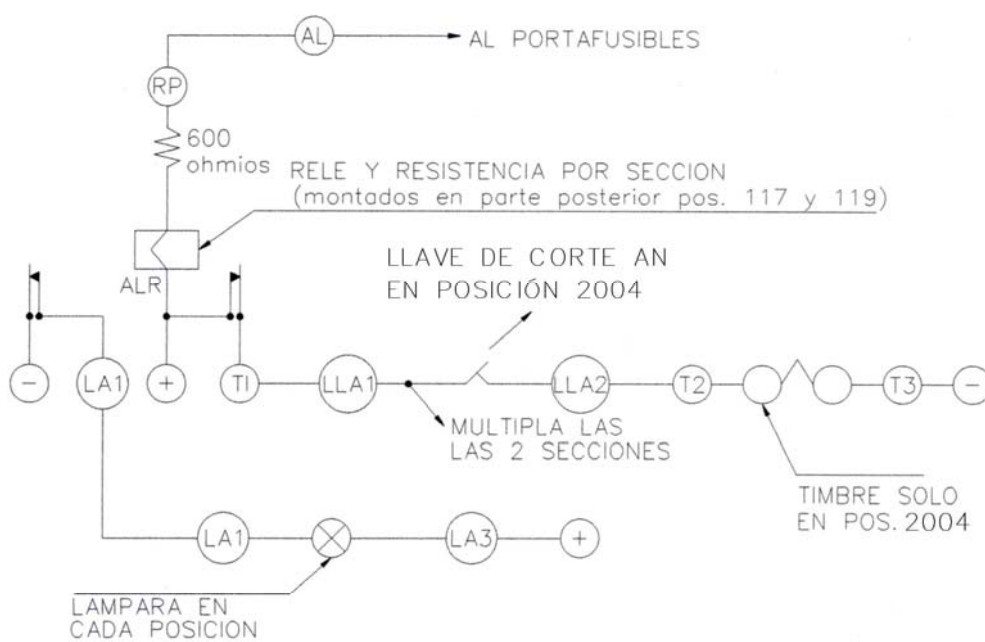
AL

AL PORTAFUSIBLES

RP

600 ohmios

RELE Y RESISTENCIA POR SECCION
(montados en parte posterior pos. 117 y 119)

ALR

LLAVE DE CORTE AN
EN POSICIÓN 2004

−

LA1

+

TI

LLA1

LLA2

T2

T3

−

MULTIPLA LAS
LAS 2 SECCIONES

TIMBRE SOLO
EN POS. 2004

LA1

LA3

+

LAMPARA EN
CADA POSICION